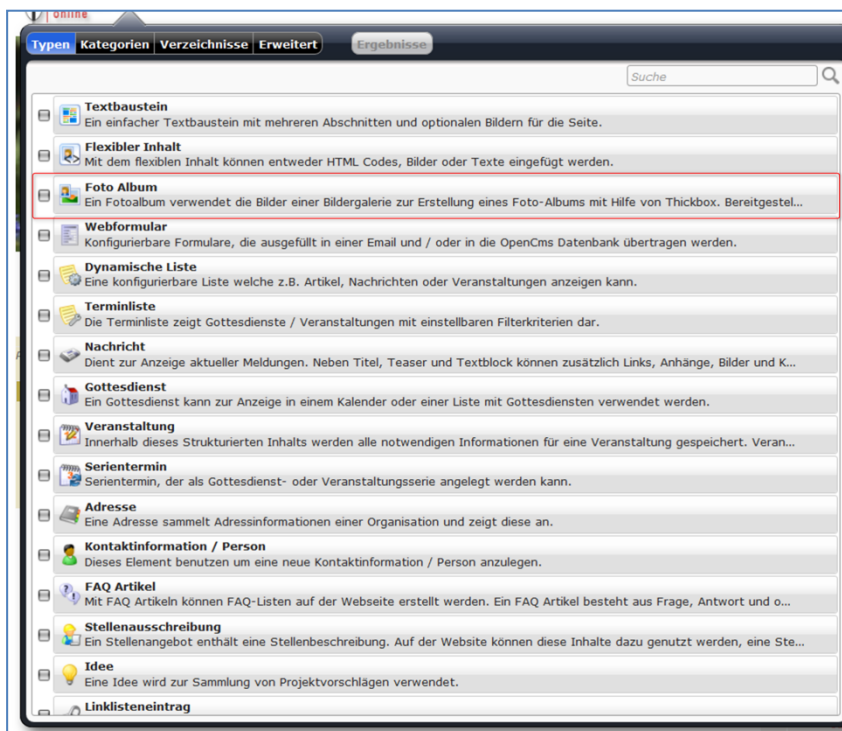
online

Typen | Kategorien | Verzeichnisse | Erweitert

Ergebnisse

Suche

Textbaustein
Ein einfacher Textbaustein mit mehreren Abschnitten und optionalen Bildern für die Seite.

Flexibler Inhalt
Mit dem flexiblen Inhalt können entweder HTML Codes, Bilder oder Texte eingefügt werden.

Foto Album
Ein Fotoalbum verwendet die Bilder einer Bildergalerie zur Erstellung eines Foto-Albums mit Hilfe von Thickbox. Bereitgestel...

Webformular
Konfigurierbare Formulare, die ausgefüllt in einer Email und / oder in die OpenCms Datenbank übertragen werden.

Dynamische Liste
Eine konfigurierbare Liste welche z.B. Artikel, Nachrichten oder Veranstaltungen anzeigen kann.

Terminliste
Die Terminliste zeigt Gottesdienste / Veranstaltungen mit einstellbaren Filterkriterien dar.

Nachricht
Dient zur Anzeige aktueller Meldungen. Neben Titel, Teaser und Textblock können zusätzlich Links, Anhänge, Bilder und K...

Gottesdienst
Ein Gottesdienst kann zur Anzeige in einem Kalender oder einer Liste mit Gottesdiensten verwendet werden.

Veranstaltung
Innerhalb dieses Strukturierten Inhalts werden alle notwendigen Informationen für eine Veranstaltung gespeichert. Veran...

Serientermin
Serientermin, der als Gottesdienst- oder Veranstaltungsserie angelegt werden kann.

Adresse
Eine Adresse sammelt Adressinformationen einer Organisation und zeigt diese an.

Kontaktinformation / Person
Dieses Element benutzen um eine neue Kontaktinformation / Person anzulegen.

FAQ Artikel
Mit FAQ Artikeln können FAQ-Listen auf der Webseite erstellt werden. Ein FAQ Artikel besteht aus Frage, Antwort und o...

Stellenausschreibung
Ein Stellenangebot enthält eine Stellenbeschreibung. Auf der Website können diese Inhalte dazu genutzt werden, eine Ste...

Idee
Eine Idee wird zur Sammlung von Projektvorschlägen verwendet.

Linklisteneintrag